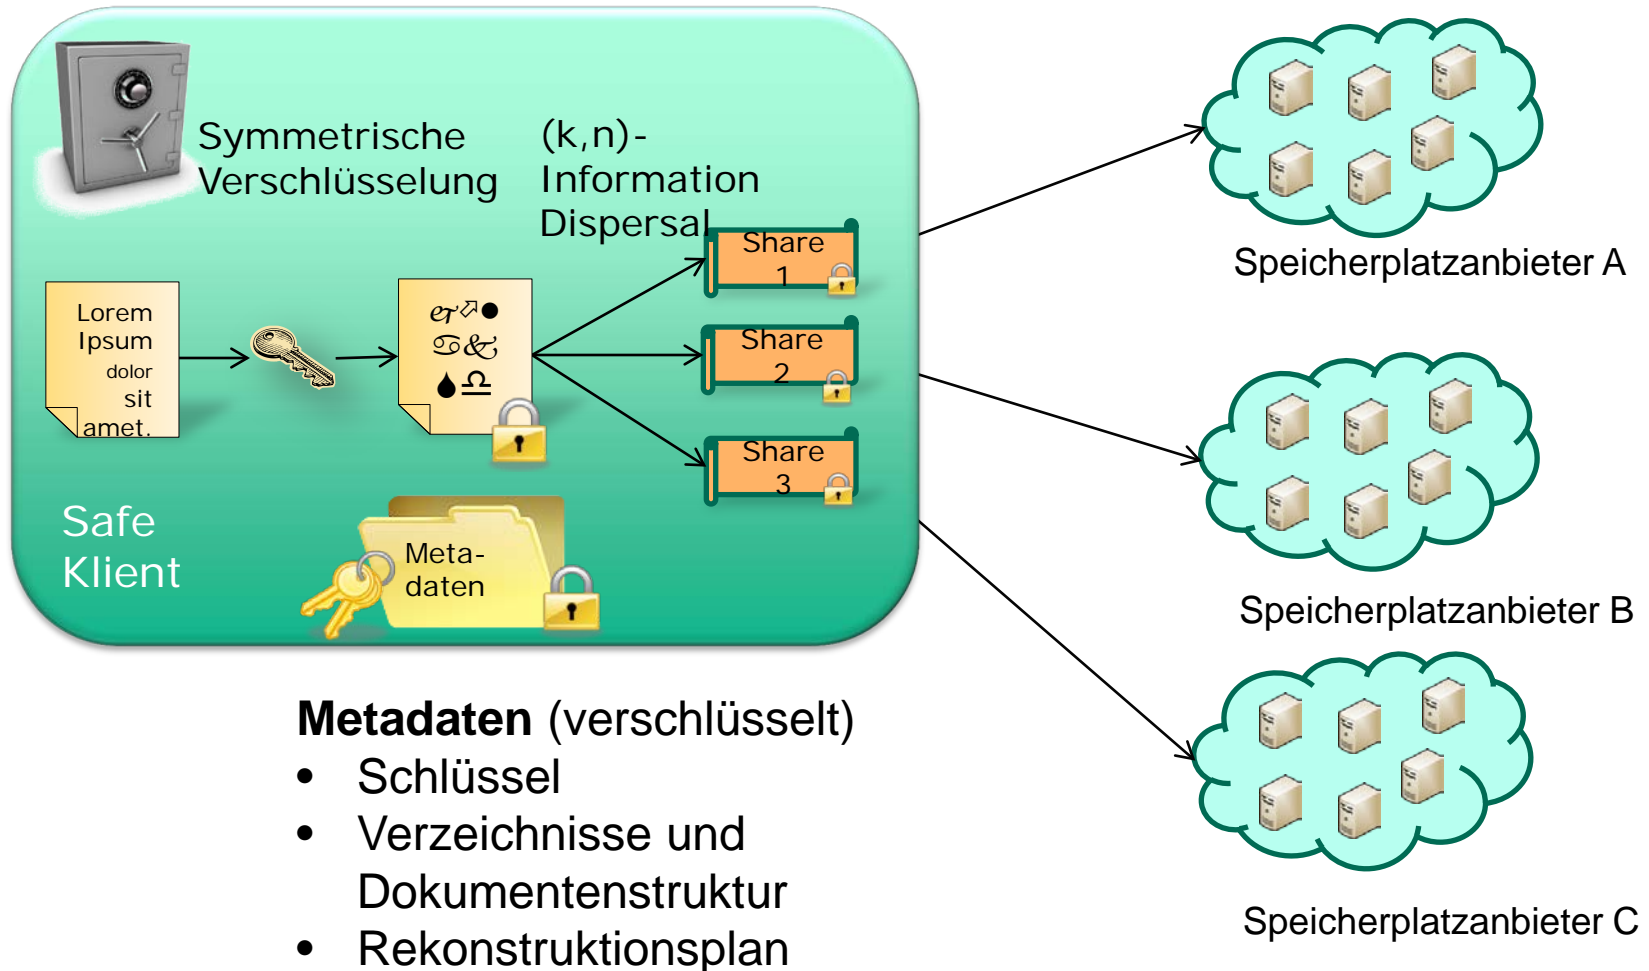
Symmetrische Verschlüsselung

(k,n)-Information Dispersal

Lorem Ipsum dolor sit amet.

Share 1

Share 2

Share 3

Safe Klient

Meta-daten

Speicherplatzanbieter A

Speicherplatzanbieter B

Speicherplatzanbieter C

**Metadaten** (verschlüsselt)
- Schlüssel
- Verzeichnisse und Dokumentenstruktur
- Rekonstruktionsplan